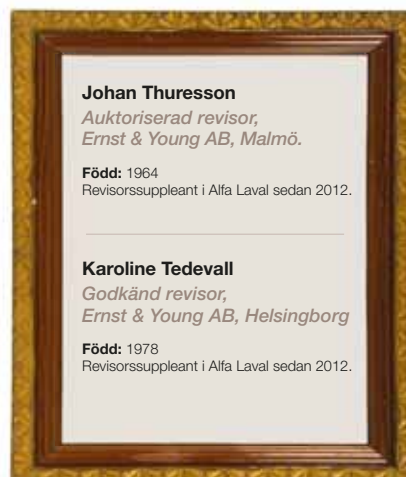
Johan Thuresson
Auktoriserad revisor, Ernst & Young AB, Malmö.

Född: 1964
Revisorssuppleant i Alfa Laval sedan 2012.

Karoline Tedevall
Godkänd revisor, Ernst & Young AB, Helsingborg

Född: 1978
Revisorssuppleant i Alfa Laval sedan 2012.